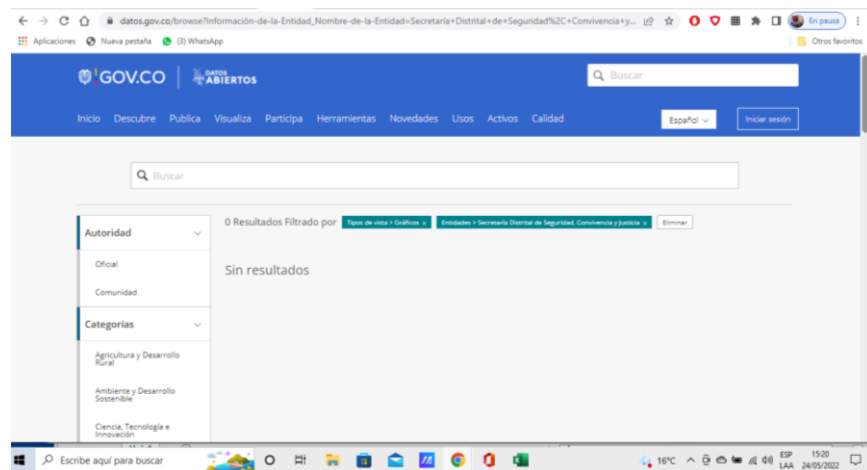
datos.gov.co/browse?Información-de-la-Entidad_Nombre-de-la-Entidad=Secretaría+Distrital+de+Seguridad%2C+Convivencia+y...

En pausa

Aplicaciones Nueva pestaña (3) WhatsApp

Otros favoritos

GOV.CO DATOS ABIERTOS

Buscar

Inicio Descubre Publica Visualiza Participa Herramientas Novedades Usos Activos Calidad

Español

Iniciar sesión

Buscar

0 Resultados Filtrado por Tipos de vista > Gráficos x Entidades > Secretaría Distrital de Seguridad, Convivencia y Justicia x Eliminar

Sin resultados

Autoridad

Oficial

Comunidad

Categorías

Agricultura y Desarrollo Rural

Ambiente y Desarrollo Sostenible

Ciencia, Tecnología e Innovación

Escribe aquí para buscar

16°C

ESP LAA

15:20 24/05/2022